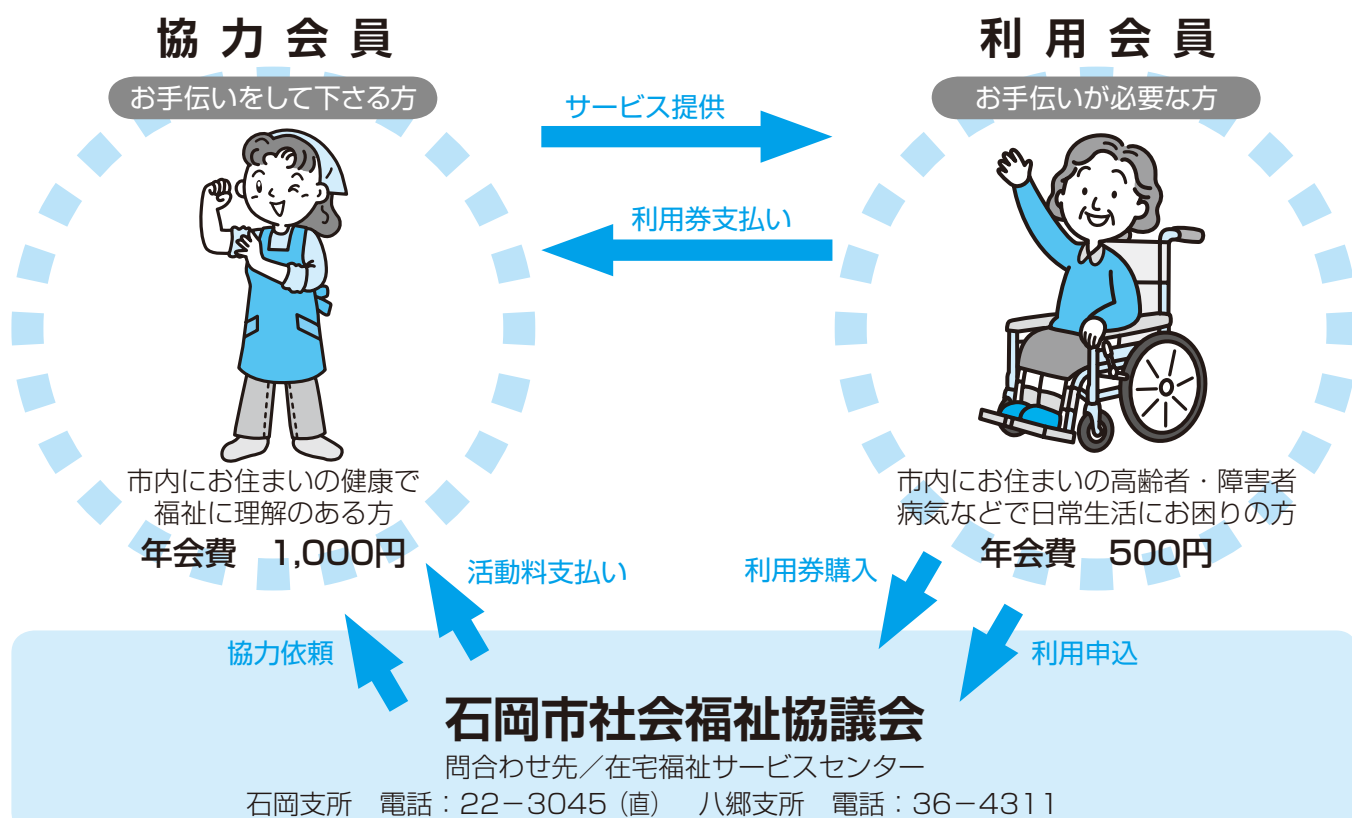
協力会員

お手伝いをして下さる方

利用会員

お手伝いが必要な方

サービス提供

利用券支払い

市内にお住まいの健康で福祉に理解のある方

年会費　1,000円

市内にお住まいの高齢者・障害者病気などで日常生活にお困りの方

年会費　500円

活動料支払い

利用券購入

協力依頼

利用申込

石岡市社会福祉協議会

問合わせ先／在宅福祉サービスセンター

石岡支所　電話：22－3045（直）　八郷支所　電話：36－4311